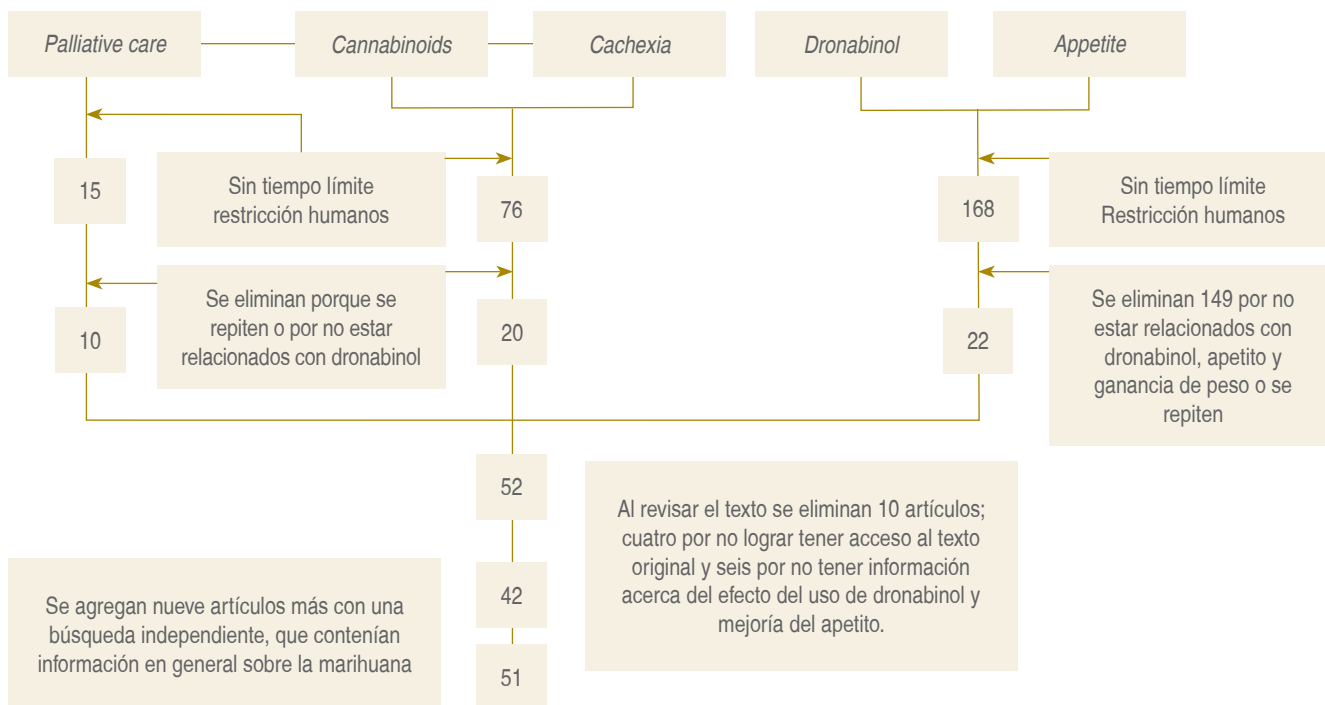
Palliative care

Cannabinoids

Cachexia

Dronabinol

Appetite

15

Sin tiempo límite restricción humanos

76

168

Sin tiempo límite Restricción humanos

Se eliminan porque se repiten o por no estar relacionados con dronabinol

10

20

22

Se eliminan 149 por no estar relacionados con dronabinol, apetito y ganancia de peso o se repiten

52

Al revisar el texto se eliminan 10 artículos; cuatro por no lograr tener acceso al texto original y seis por no tener información acerca del efecto del uso de dronabinol y mejoría del apetito.

Se agregan nueve artículos más con una búsqueda independiente, que contenían información en general sobre la marihuana

42

51